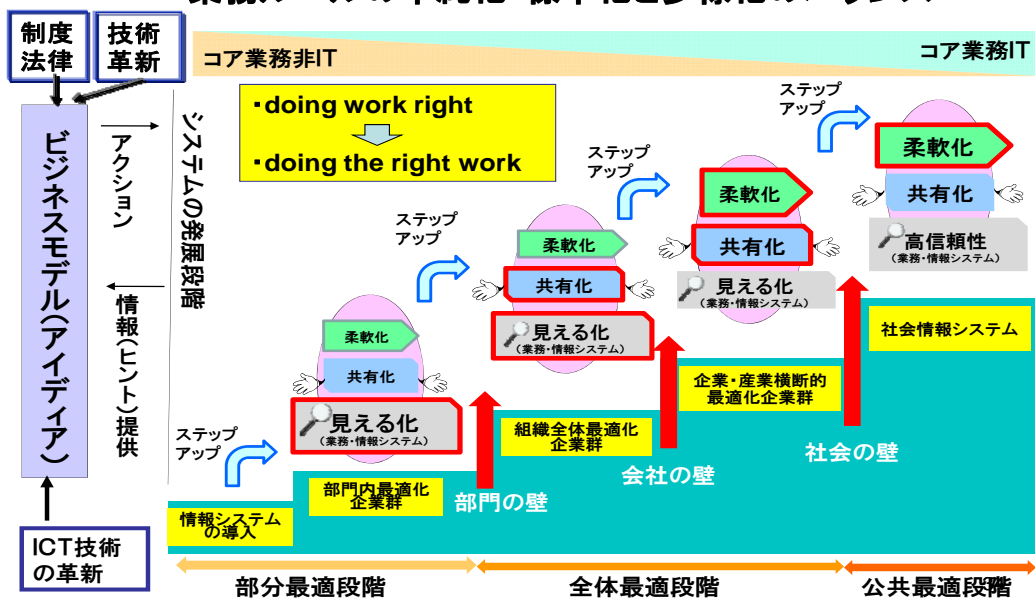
制度法律

技術革新

コア業務非IT

コア業務IT

ビジネスモデル(アイディア)

アクション

情報(ヒント)提供

システムの発展段階

・doing work right

・doing the right work

ステップアップ

ステップアップ

ステップアップ

ステップアップ

柔軟化

共有化

見える化
(業務・情報システム)

柔軟化

共有化

見える化
(業務・情報システム)

柔軟化

共有化

見える化
(業務・情報システム)

柔軟化

共有化

高信頼性
(業務・情報システム)

社会情報システム

企業・産業横断的最適化企業群

組織全体最適化企業群

部門内最適化企業群

情報システムの導入

部門の壁

会社の壁

社会の壁

ICT技術の革新

部分最適段階

全体最適段階

公共最適段階